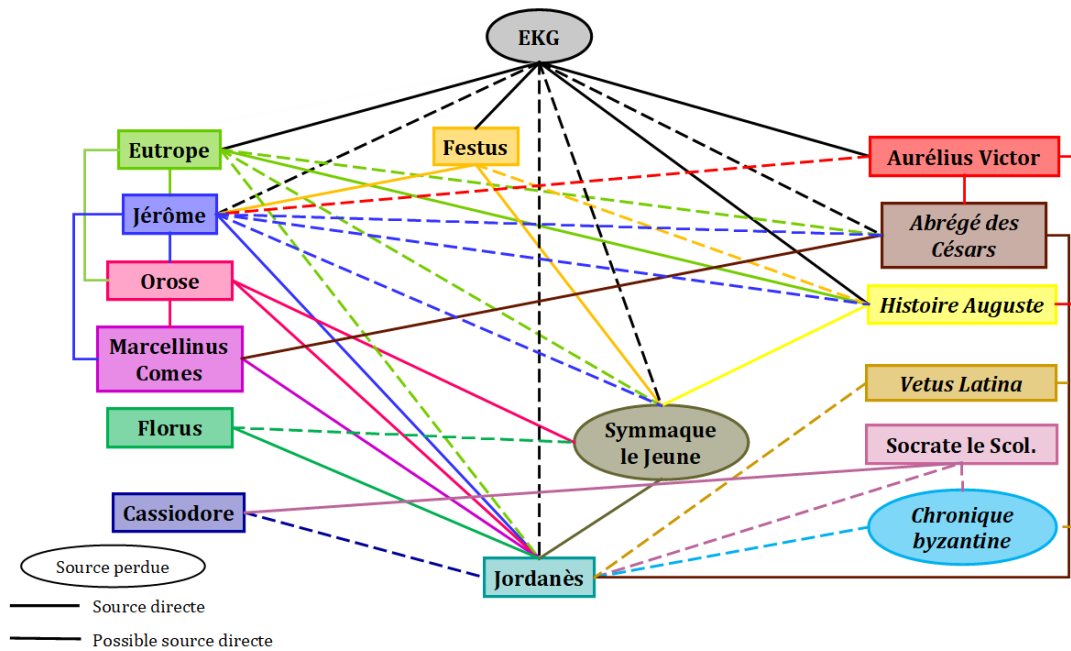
EKG

Eutrope

Festus

Aurélius Victor

Jérôme

Abrégé des Césars

Orose

Histoire Auguste

Marcellinus Comes

Vetus Latina

Florus

Symmaque le Jeune

Socrate le Scol.

Cassiodore

Chronique byzantine

Source perdue

Jordanès

Source directe

Possible source directe